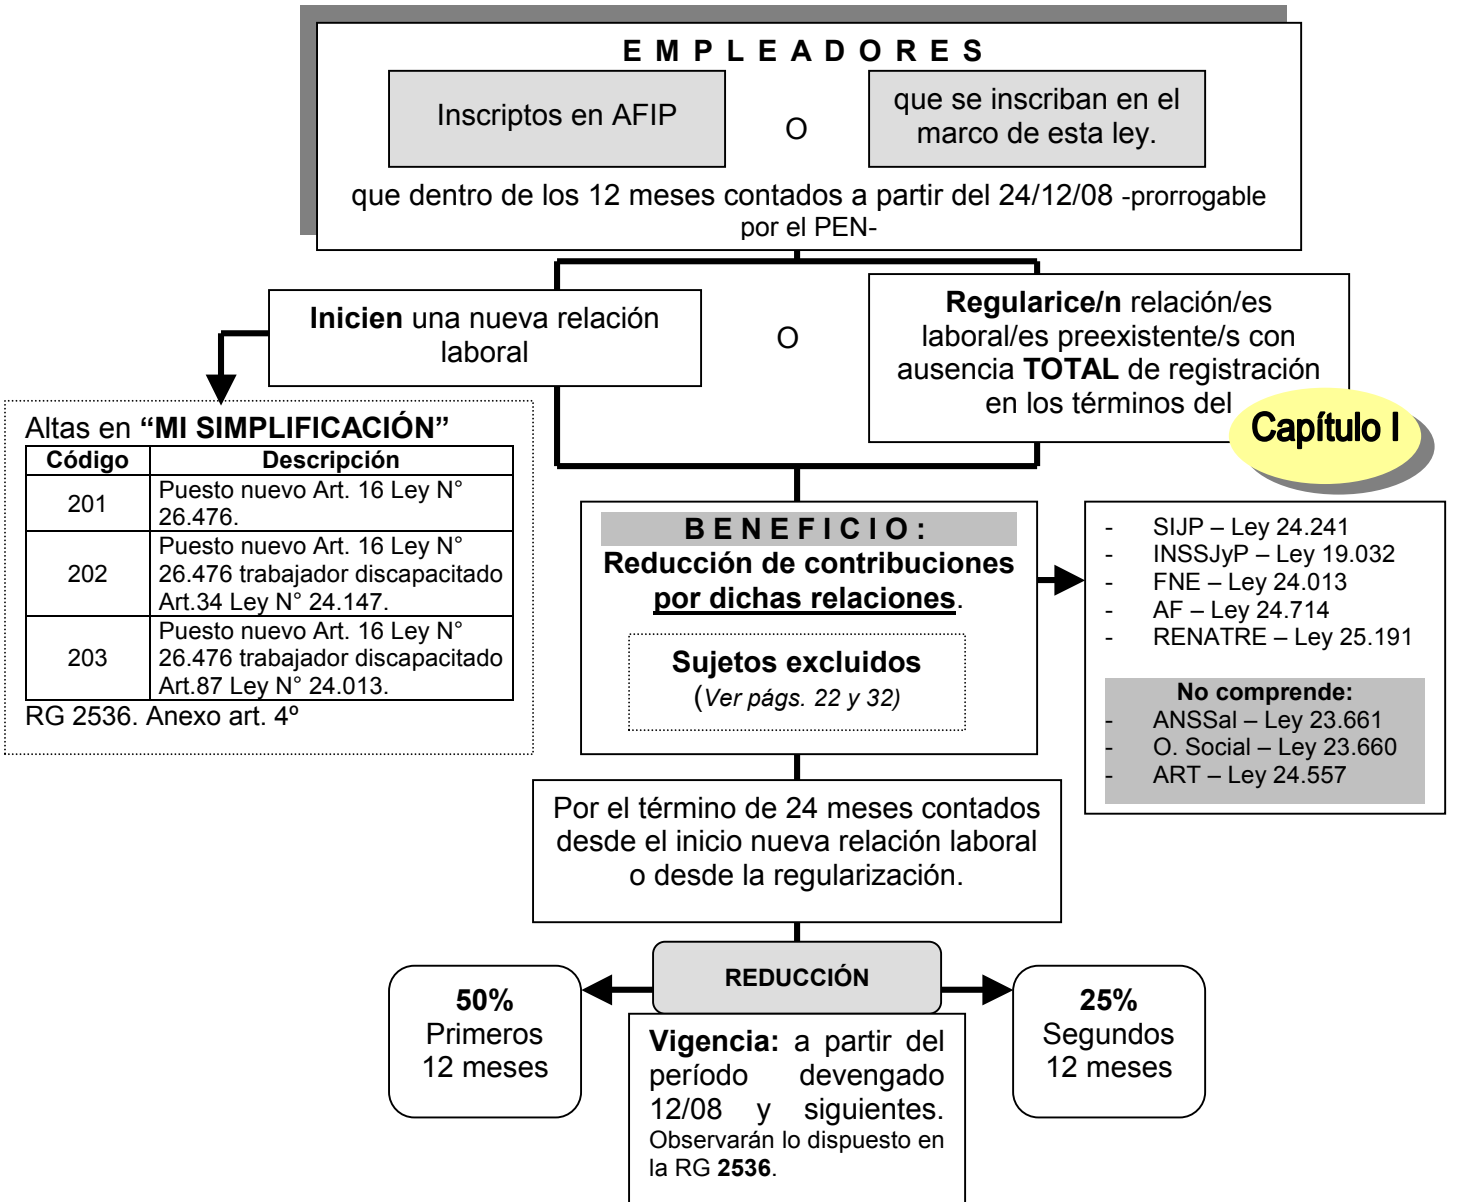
E M P L E A D O R E S

Inscriptos en AFIP

O

que se inscriban en el marco de esta ley.

que dentro de los 12 meses contados a partir del 24/12/08 -prorrogable por el PEN-

**Inicien** una nueva relación laboral

O

**Regularice/n** relación/es laboral/es preexistente/s con ausencia **TOTAL** de registración en los términos del

Capítulo I

Altas en **"MI SIMPLIFICACIÓN"**

| Código | Descripción |
|---|---|
| 201 | Puesto nuevo Art. 16 Ley N° 26.476. |
| 202 | Puesto nuevo Art. 16 Ley N° 26.476 trabajador discapacitado Art.34 Ley N° 24.147. |
| 203 | Puesto nuevo Art. 16 Ley N° 26.476 trabajador discapacitado Art.87 Ley N° 24.013. |

RG 2536. Anexo art. 4º

B E N E F I C I O :
**Reducción de contribuciones por dichas relaciones.**

**Sujetos excluidos**
(*Ver págs. 22 y 32*)

- SIJP – Ley 24.241
- INSSJyP – Ley 19.032
- FNE – Ley 24.013
- AF – Ley 24.714
- RENATRE – Ley 25.191

**No comprende:**
- ANSSal – Ley 23.661
- O. Social – Ley 23.660
- ART – Ley 24.557

Por el término de 24 meses contados desde el inicio nueva relación laboral o desde la regularización.

REDUCCIÓN

**50%**
Primeros 12 meses

**25%**
Segundos 12 meses

**Vigencia:** a partir del período devengado 12/08 y siguientes. Observarán lo dispuesto en la RG **2536**.